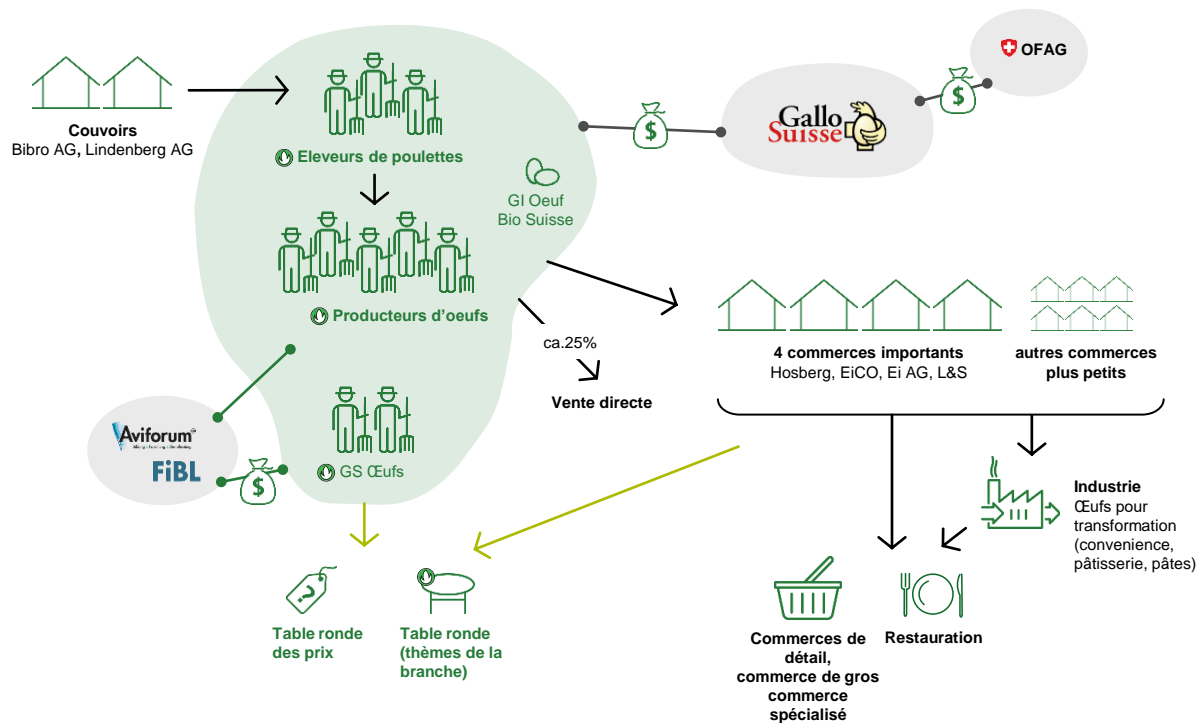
Couvoirs
Bibro AG, Lindenberg AG

Eleveurs de poulettes

GI Oeuf
Bio Suisse

Producteurs d'oeufs

OFAG

$

$

Gallo Suisse

ca.25%

Vente directe

4 commerces importants
Hosberg, EiCO, Ei AG, L&S

autres commerces plus petits

Aviforum

FiBL

$

GS Œufs

Industrie
Œufs pour transformation (convenience, pâtisserie, pâtes)

Table ronde des prix

Table ronde (thèmes de la branche)

Commerces de détail, commerce de gros commerce spécialisé

Restauration